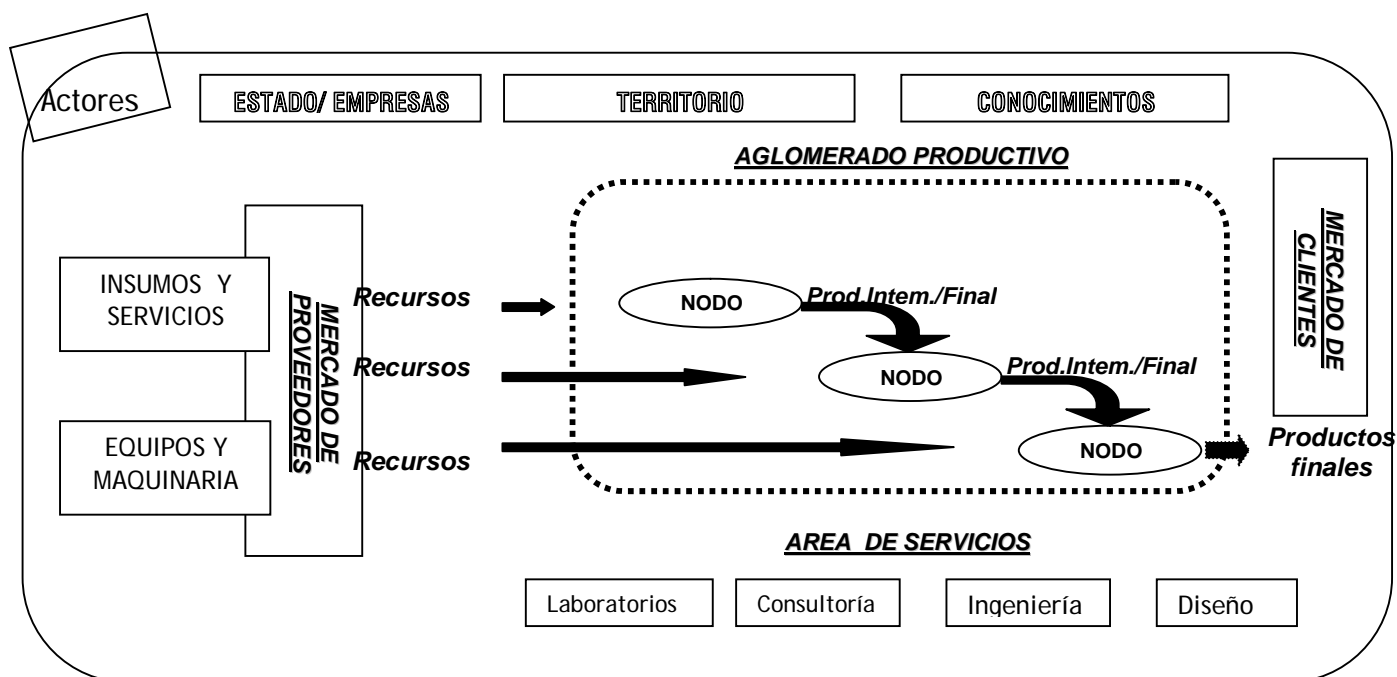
Actores

ESTADO/ EMPRESAS

TERRITORIO

CONOCIMIENTOS

AGLOMERADO PRODUCTIVO

MERCADO DE CLIENTES

INSUMOS Y SERVICIOS

MERCADO DE PROVEEDORES

EQUIPOS Y MAQUINARIA

Recursos

Recursos

Recursos

NODO

Prod.Intem./Final

NODO

Prod.Intem./Final

NODO

Productos finales

AREA DE SERVICIOS

Laboratorios

Consultoría

Ingeniería

Diseño